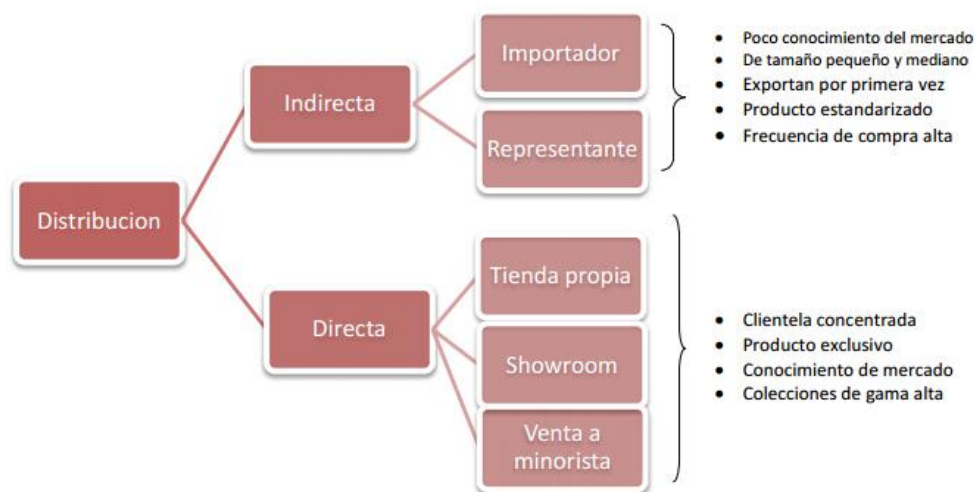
Distribucion

Indirecta

Importador

Representante

- Poco conocimiento del mercado
- De tamaño pequeño y mediano
- Exportan por primera vez
- Producto estandarizado
- Frecuencia de compra alta

Directa

Tienda propia

Showroom

Venta a minorista

- Clientela concentrada
- Producto exclusivo
- Conocimiento de mercado
- Colecciones de gama alta